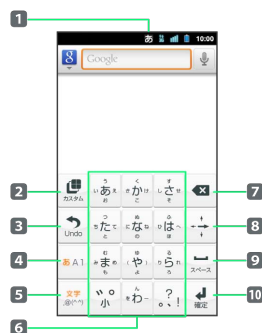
1
あ 10:00
8 Google
2 カスタム
3 Undo
4 あA1
5 文字 顔文字
う い あ え お
く き か け こ
す し さ せ そ
つ ち た て と
ぬ に な ね の
ふ ひ は へ ほ
む み ま め も
ゆ や よ
る り ら れ ろ
゛゜ 小
ん わ ー
。? !
7
8
9 スペース
10 確定
6